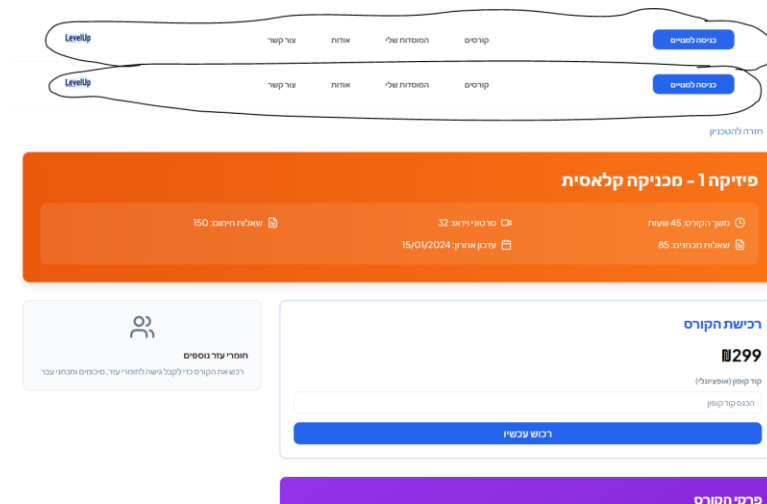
כניסה למנויים
קורסים
המוסדות שלי
אודות
צור קשר
LevelUp

כניסה למנויים
קורסים
המוסדות שלי
אודות
צור קשר
LevelUp

חזרה להטכניון

פיזיקה 1 - מכניקה קלאסית

משך הקורס: 45 שעות
סרטוני וידאו: 32
שאלות תרגול: 150
שאלות מבחנים: 85
עדכון אחרון: 15/01/2024

רכישת הקורס
₪299
קוד קופון (אופציונלי)
הכנס קוד קופון
רכוש עכשיו

חומרי עזר נוספים
רכוש את הקורס כדי לקבל גישה לחומרי עזר, סיכומים ומבחני עבר

פרטי הקורס